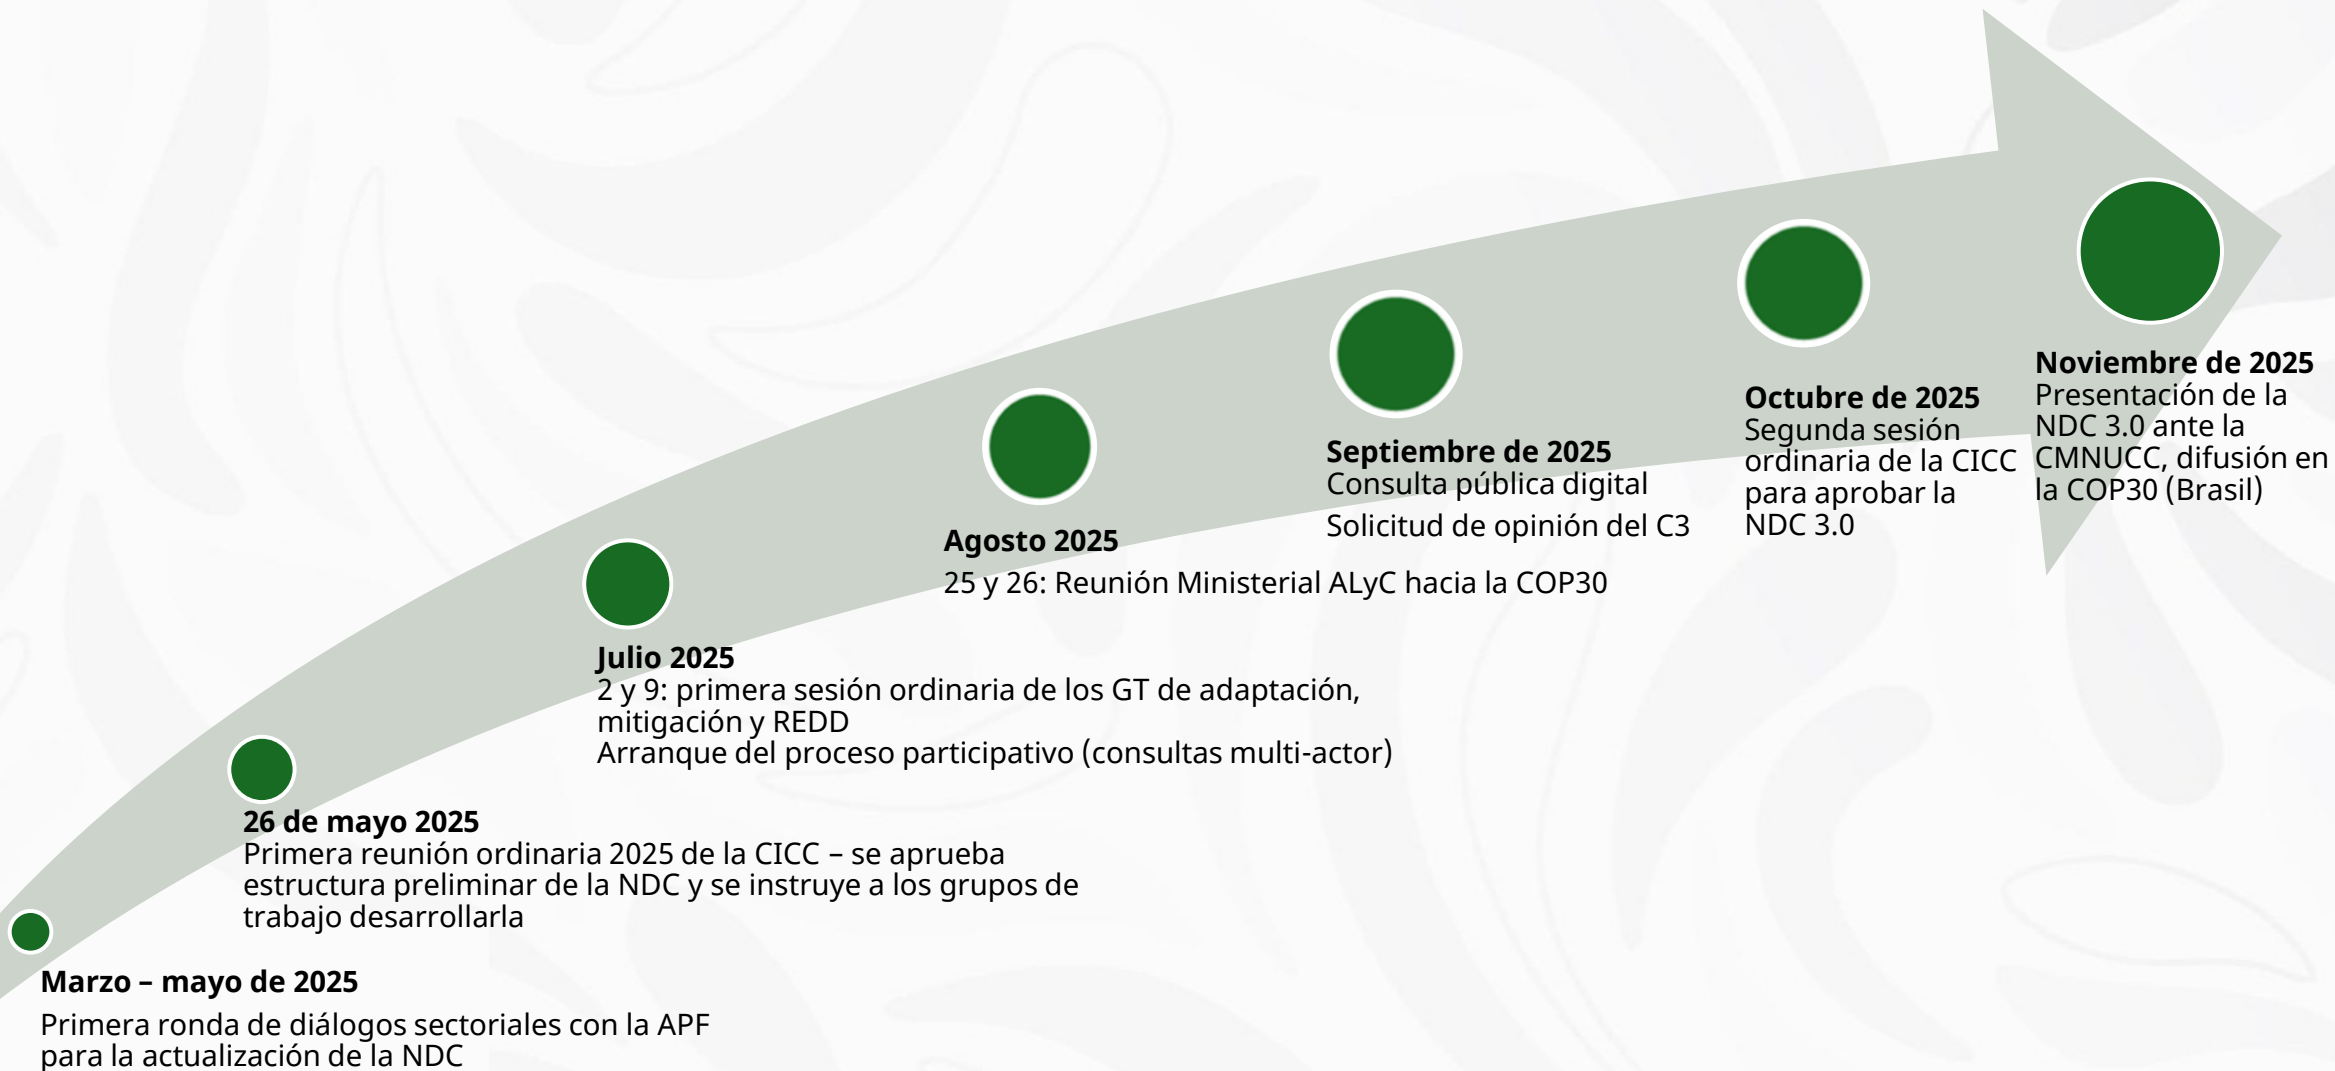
**Marzo – mayo de 2025**

Primera ronda de diálogos sectoriales con la APF para la actualización de la NDC

**26 de mayo 2025**
Primera reunión ordinaria 2025 de la CICC – se aprueba estructura preliminar de la NDC y se instruye a los grupos de trabajo desarrollarla

**Julio 2025**
2 y 9: primera sesión ordinaria de los GT de adaptación, mitigación y REDD
Arranque del proceso participativo (consultas multi-actor)

**Agosto 2025**
25 y 26: Reunión Ministerial ALyC hacia la COP30

**Septiembre de 2025**
Consulta pública digital
Solicitud de opinión del C3

**Octubre de 2025**
Segunda sesión ordinaria de la CICC para aprobar la NDC 3.0

**Noviembre de 2025**
Presentación de la NDC 3.0 ante la CMNUCC, difusión en la COP30 (Brasil)